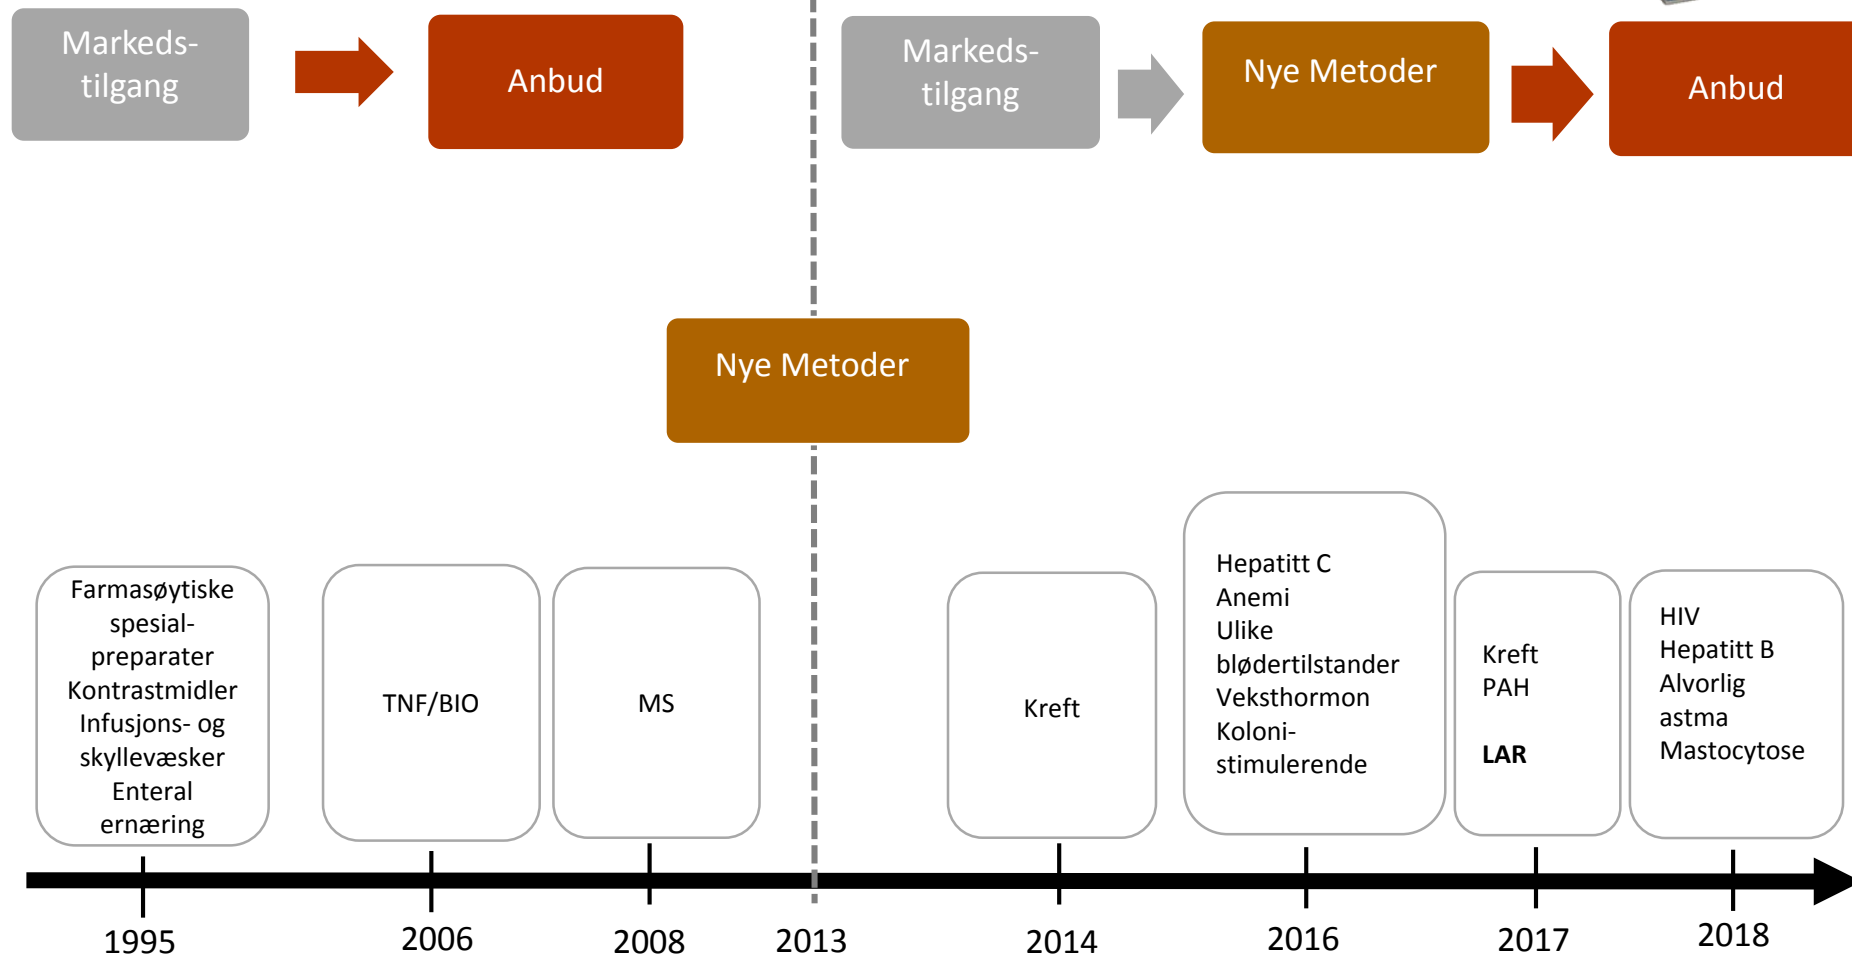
Markedstilgang

Anbud

Markedstilgang

Nye Metoder

Anbud

Nye Metoder

Farmasøytiske spesialpreparater
Kontrastmidler
Infusjons- og skyllevæsker
Enteral ernæring

TNF/BIO

MS

Kreft

Hepatitt C
Anemi
Ulike blødertilstander
Veksthormon
Kolonistimulerende

Kreft
PAH

LAR

HIV
Hepatitt B
Alvorlig astma
Mastocytose

1995
2006
2008
2013
2014
2016
2017
2018